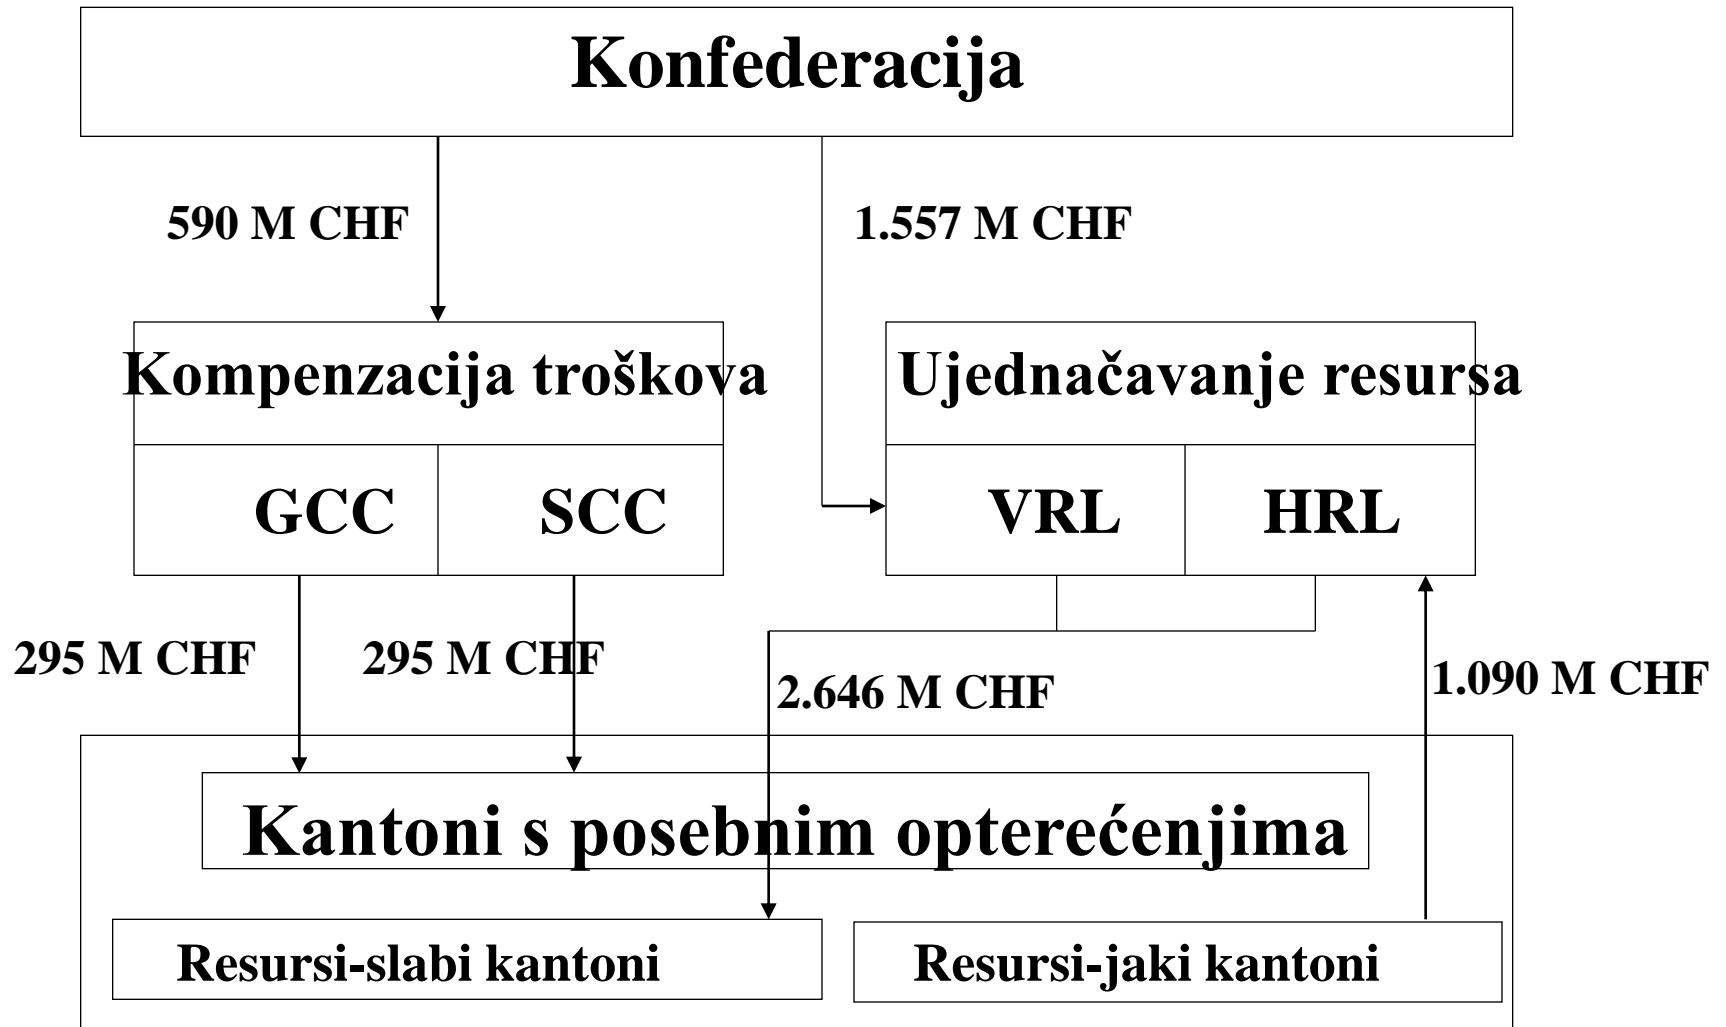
Konfederacija

590 M CHF

1.557 M CHF

Kompenzacija troškova

GCC

SCC

Ujednačavanje resursa

VRL

HRL

295 M CHF

295 M CHF

2.646 M CHF

1.090 M CHF

Kantoni s posebnim opterećenjima

Resursi-slabi kantoni

Resursi-jaki kantoni